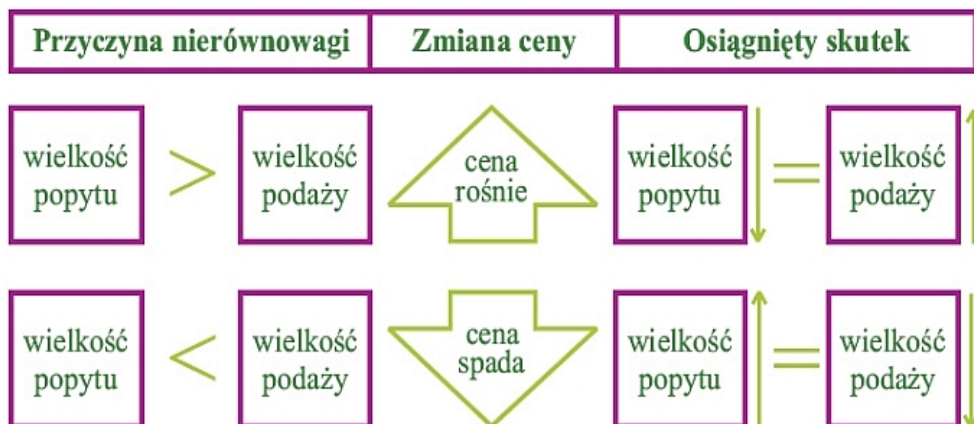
| Przyczyna nierównowagi | Zmiana ceny | Osiągnięty skutek |
|---|---|---|
| wielkość popytu > wielkość podaży | cena rośnie | wielkość popytu = wielkość podaży |
| wielkość popytu < wielkość podaży | cena spada | wielkość popytu = wielkość podaży |